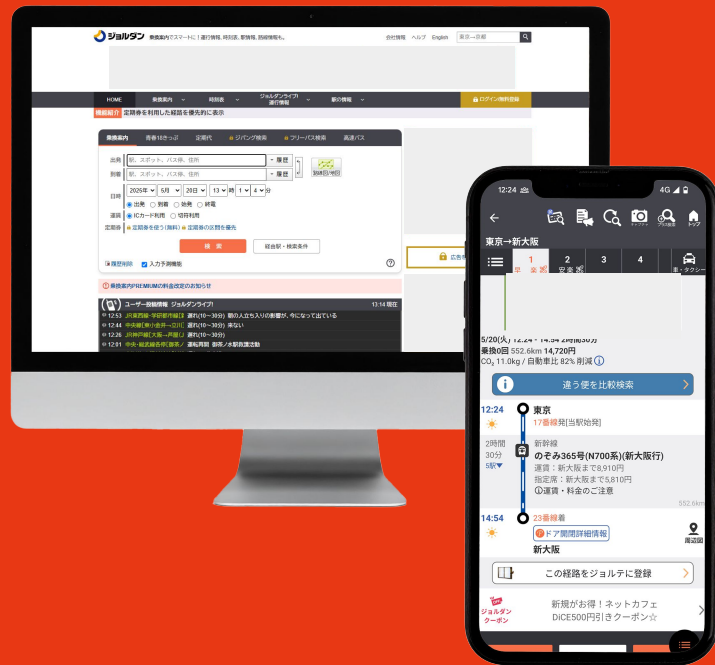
ジョルダン 乗換案内でスマートに！運行情報、時刻表、駅情報、路線情報も。
会社情報 ヘルプ English 東京一京都

HOME 乗換案内 時刻表 ジョルダンライブ! 運行情報 駅の情報 ログイン/無料登録

機能紹介 定期券を利用した経路を優先的に表示

乗換案内 青春18きっぷ 定期代 ジパング検索 フリーパス検索 高速バス

出発 駅、スポット、バス停、住所 履歴
到着 駅、スポット、バス停、住所 履歴
日時 2025年 5月 20日 13 時 1 4 分
出発 到着 始発 終電
運賃 ICカード利用 切符利用
定期券 定期券を使う(無料) 定期券の区間を優先
検索 経由駅・検索条件
履歴削除 入力予測機能

乗換案内PREMIUMの料金改定のお知らせ

ユーザー投稿情報 ジョルダンライブ! 13:14 現在
12:53 JR東西線・学研都市線[京 遅れ(10〜30分) 朝の人立ち入りの影響が、今になって出ている
12:44 中央線[東小金井→立川] 遅れ(10〜30分) 来ない
12:26 JR神戸線[大阪→芦屋] 遅れ(10〜30分)
12:51 中央・総武線各停[新宿 運転再開 新宿/水駅救護活動

12:24 4G
東京→新大阪
1 2 3 4
5/20(火) 12:24 - 14:54 2時間30分
乗換0回 552.6km 14,720円
$CO_2$ 11.0kg / 自動車比 82% 削減
遅い便を比較検索
12:24 東京
17番線発[当駅始発]
2時間30分 5駅
新幹線
のぞみ365号(N700系)(新大阪行)
運賃：新大阪まで8,910円
指定席：新大阪まで5,810円
運賃・料金のご注意
552.6km
14:54 23番線着
ドア開閉詳細情報
新大阪
周辺図
この経路をジョルテに登録
ジョルダン クーポン
新規がお得！ネットカフェ DiCE500円引きクーポン☆